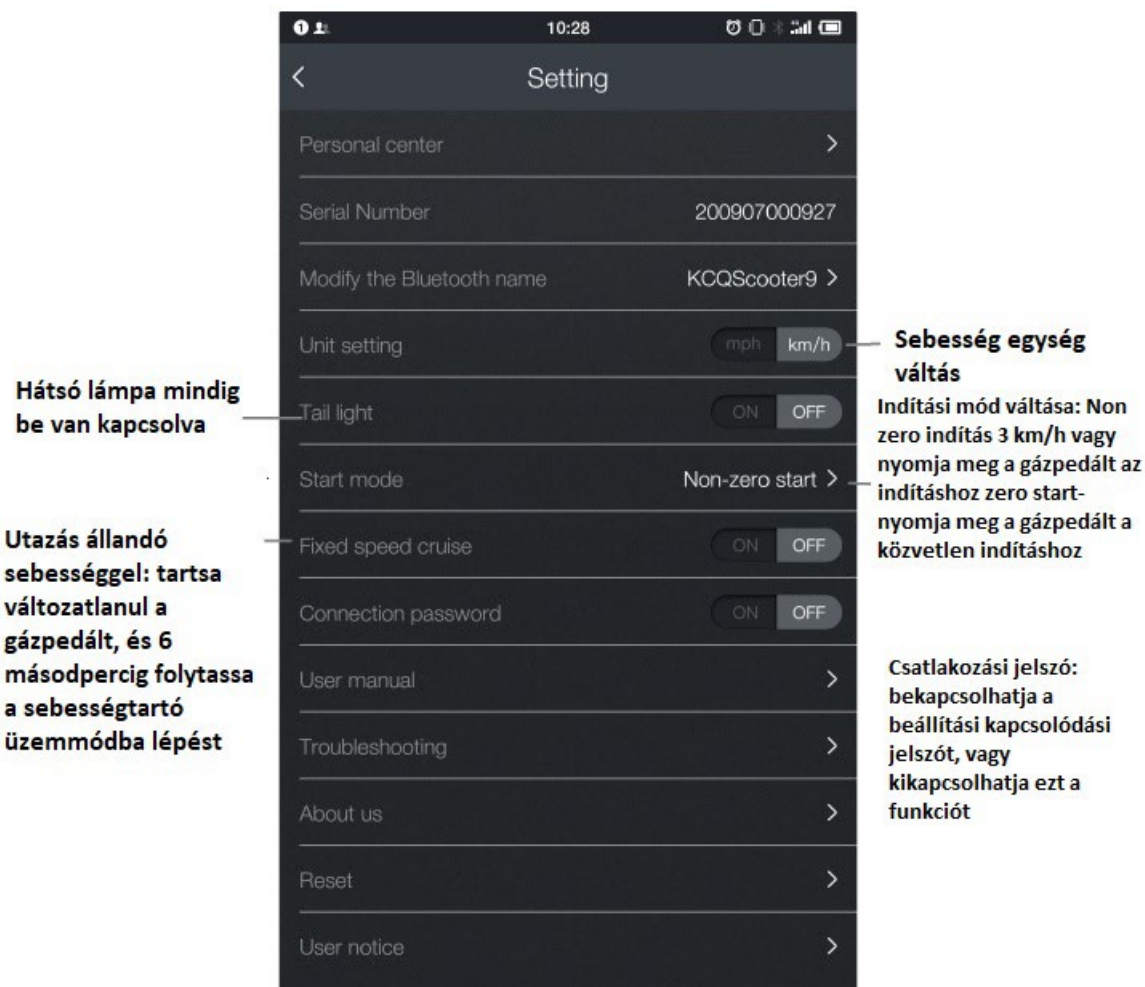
10:28

Setting

Personal center

Serial Number 200907000927

Modify the Bluetooth name KCQScooter9

Unit setting mph km/h

Sebesség egység váltás

Hátsó lámpa mindig be van kapcsolva

Tail light ON OFF

Indítási mód váltása: Non zero indítás 3 km/h vagy nyomja meg a gázpedált az indításhoz zero start- nyomja meg a gázpedált a közvetlen indításhoz

Start mode Non-zero start

Utazás állandó sebességgel: tartsa változatlanul a gázpedált, és 6 másodpercig folytassa a sebességtartó üzemmódba lépést

Fixed speed cruise ON OFF

Connection password ON OFF

User manual

Csatlakozási jelszó: bekapcsolhatja a beállítási kapcsolódási jelszót, vagy kikapcsolhatja ezt a funkciót

Troubleshooting

About us

Reset

User notice